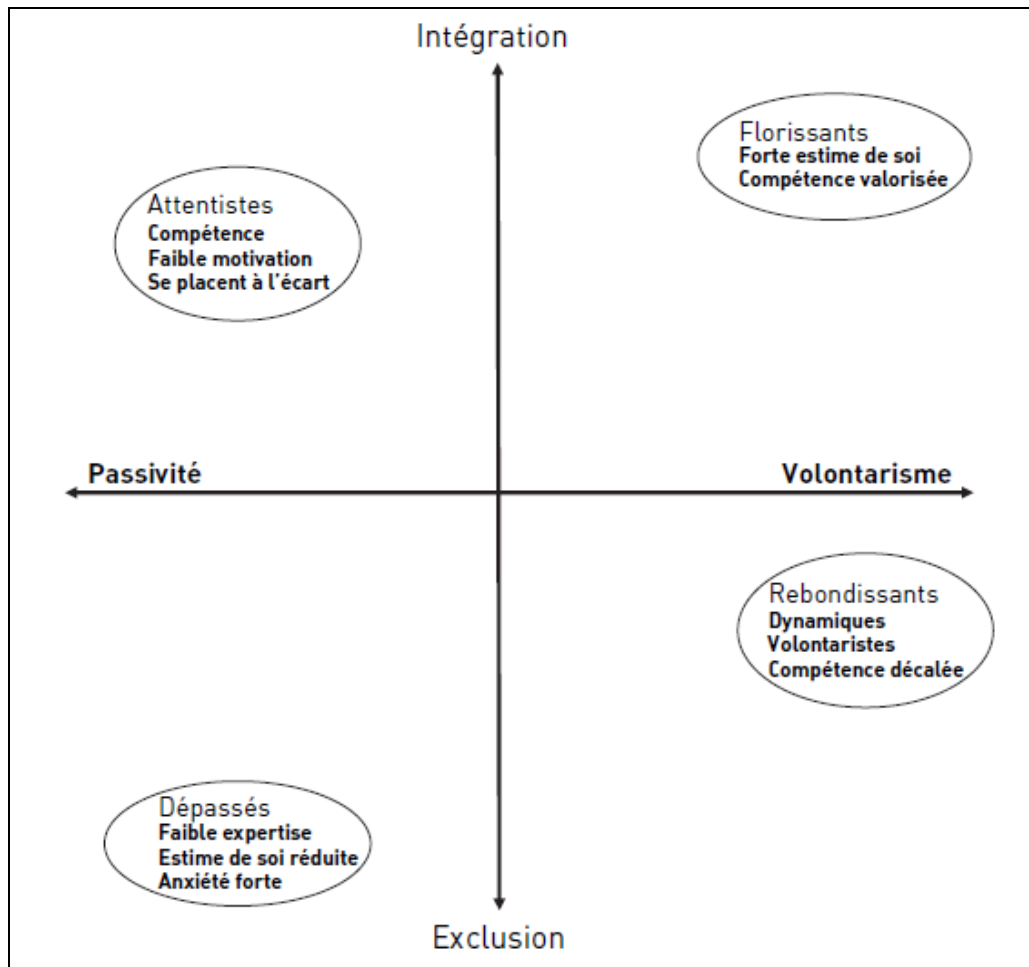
Intégration

Florissants
Forte estime de soi
Compétence valorisée

Attentistes
Compétence
Faible motivation
Se placent à l'écart

Passivité

Volontarisme

Rebondissants
Dynamiques
Volontaristes
Compétence décalée

Dépassés
Faible expertise
Estime de soi réduite
Anxiété forte

Exclusion